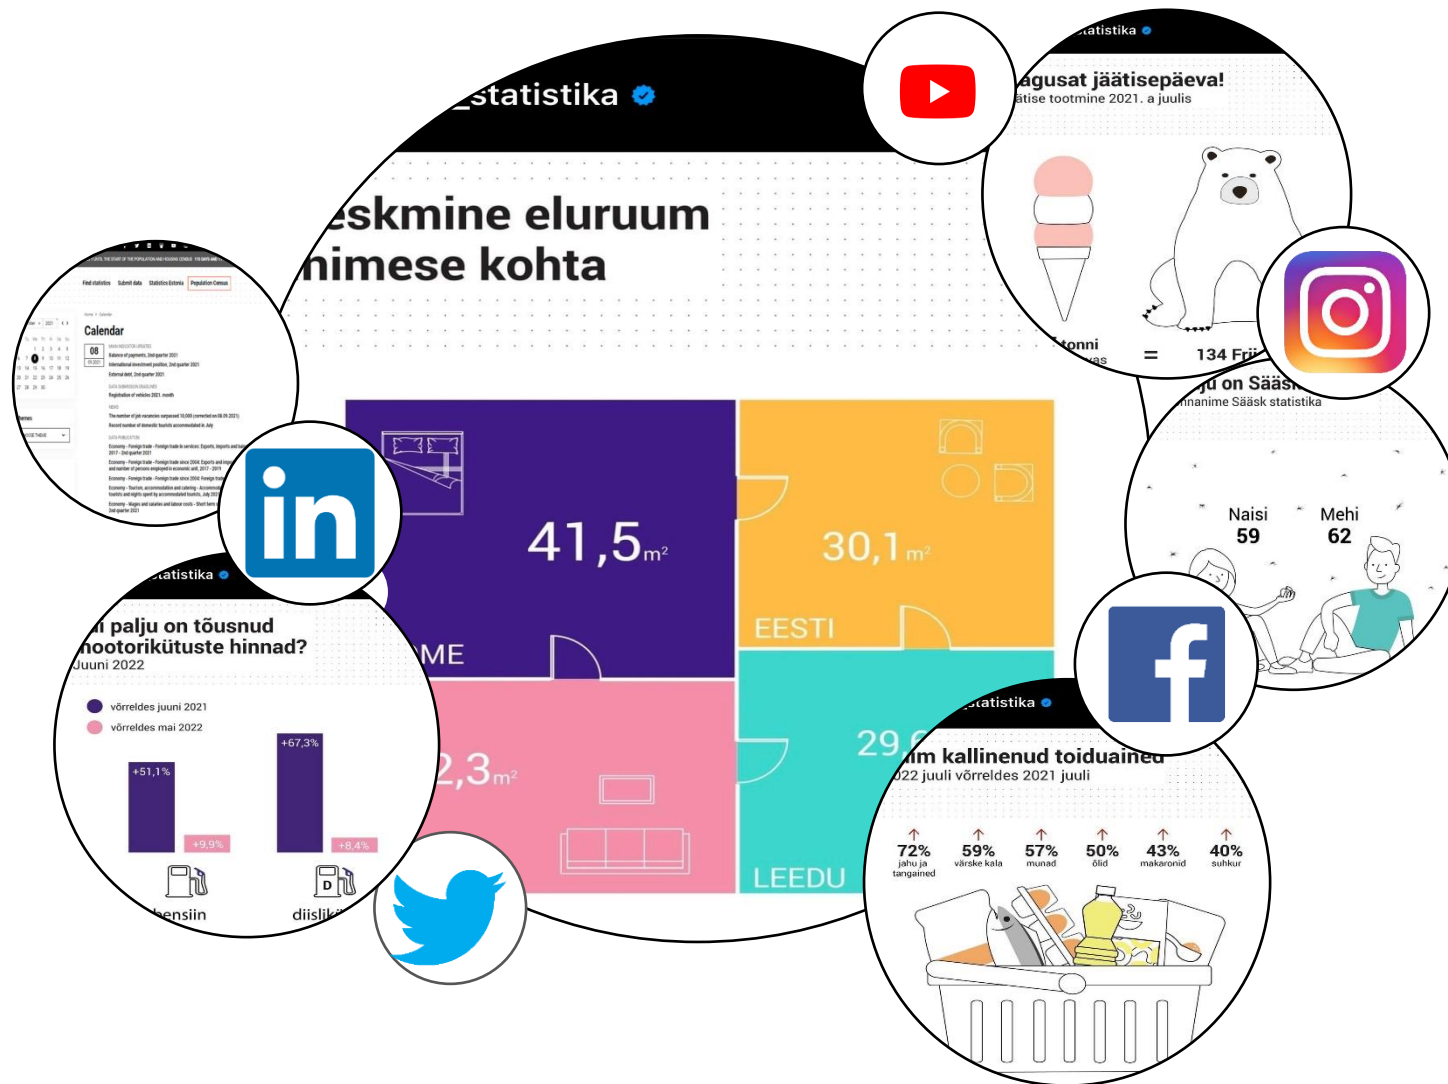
_statistika

eskmine eluruum
himese kohta

41,5 $m^2$

30,1 $m^2$

EESTI

ME

2,3 $m^2$

29,

LEEDU

tatistika

agusat jäätisepäeva!
ätise tootmine 2021. a juulis

tonni
vas

=

134 Fri

Find statistics Submit data Statistics Estonia Population Census

Calendar

08

tatistika

i palju on tõusnud
hootorikütuste hinnad?
Juuni 2022

võrreldes juuni 2021
võrreldes mai 2022

+51,1%
+9,9%
+67,3%
+8,4%

D

bensiin
diisli

u on Sääs
nnanime Sääsk statistika

Naisi
59
Mehi
62

tatistika

im kallinenud toiduained
022 juuli võrreldes 2021 juuli

72%
jahu ja tangained
59%
värske kala
57%
munad
50%
õlid
43%
makaronid
40%
suhkur